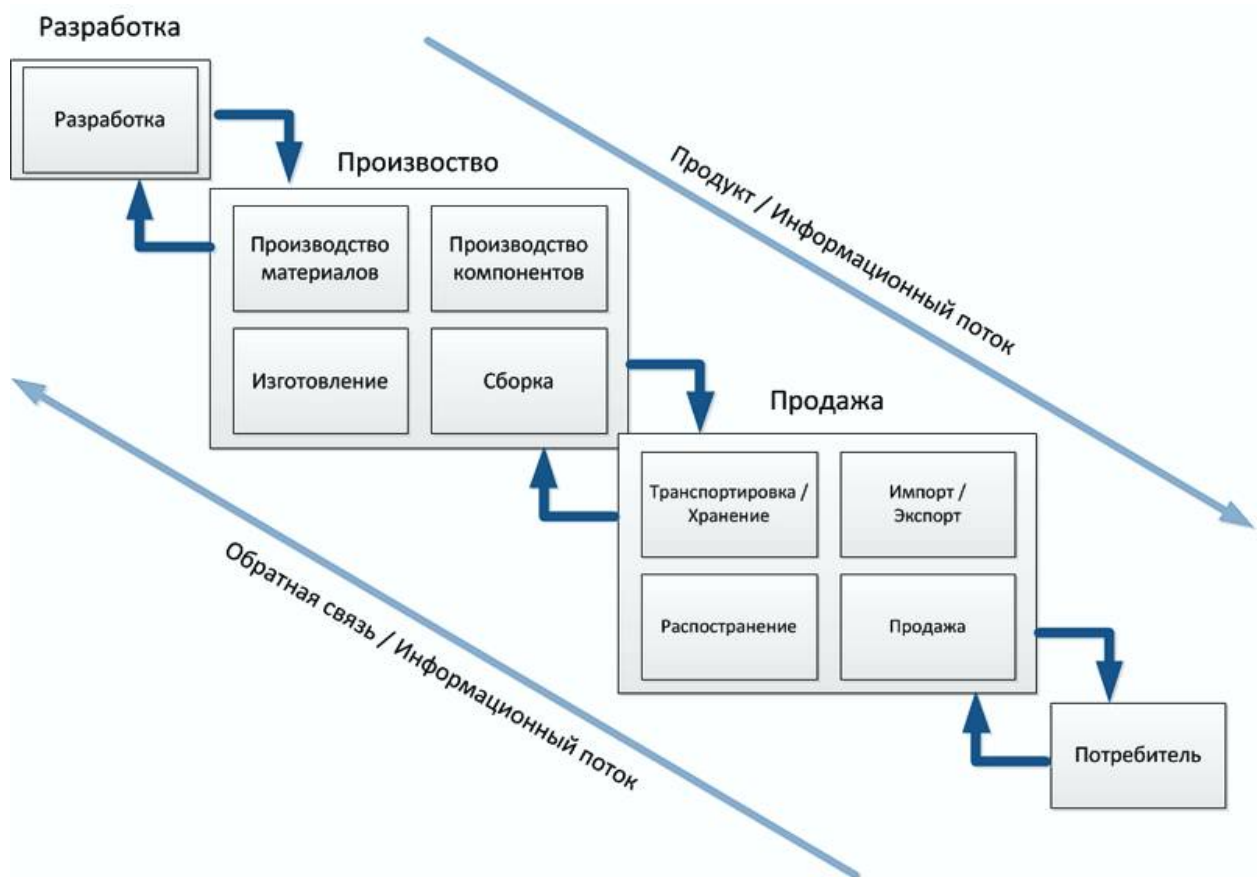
Разработка

Разработка

Производство

Производство материалов

Производство компонентов

Изготовление

Сборка

Продукт / Информационный поток

Продажа

Транспортировка / Хранение

Импорт / Экспорт

Распостранение

Продажа

Обратная связь / Информационный поток

Потребитель